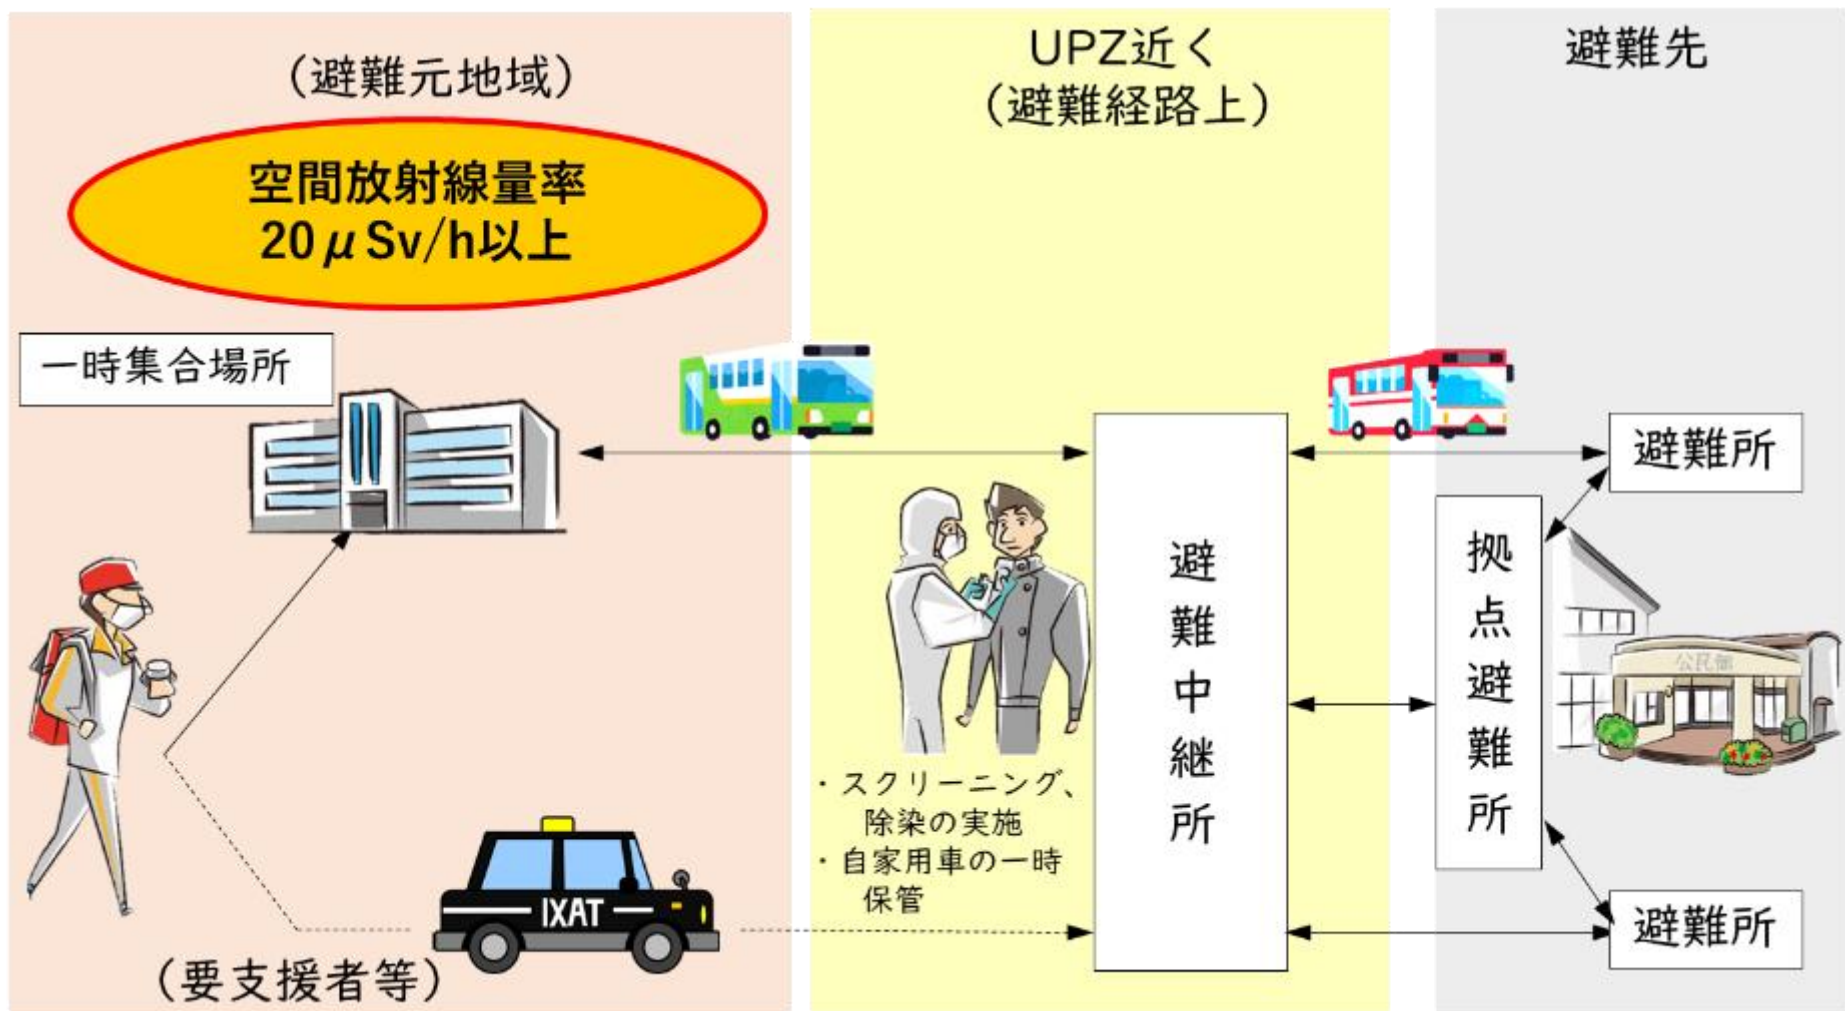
（避難元地域）

空間放射線量率
20μSv/h以上

UPZ近く
（避難経路上）

避難先

一時集合場所

避難中継所

・スクリーニング、除染の実施
・自家用車の一時保管

避難所

拠点避難所

公民館

避難所

TAXI

（要支援者等）